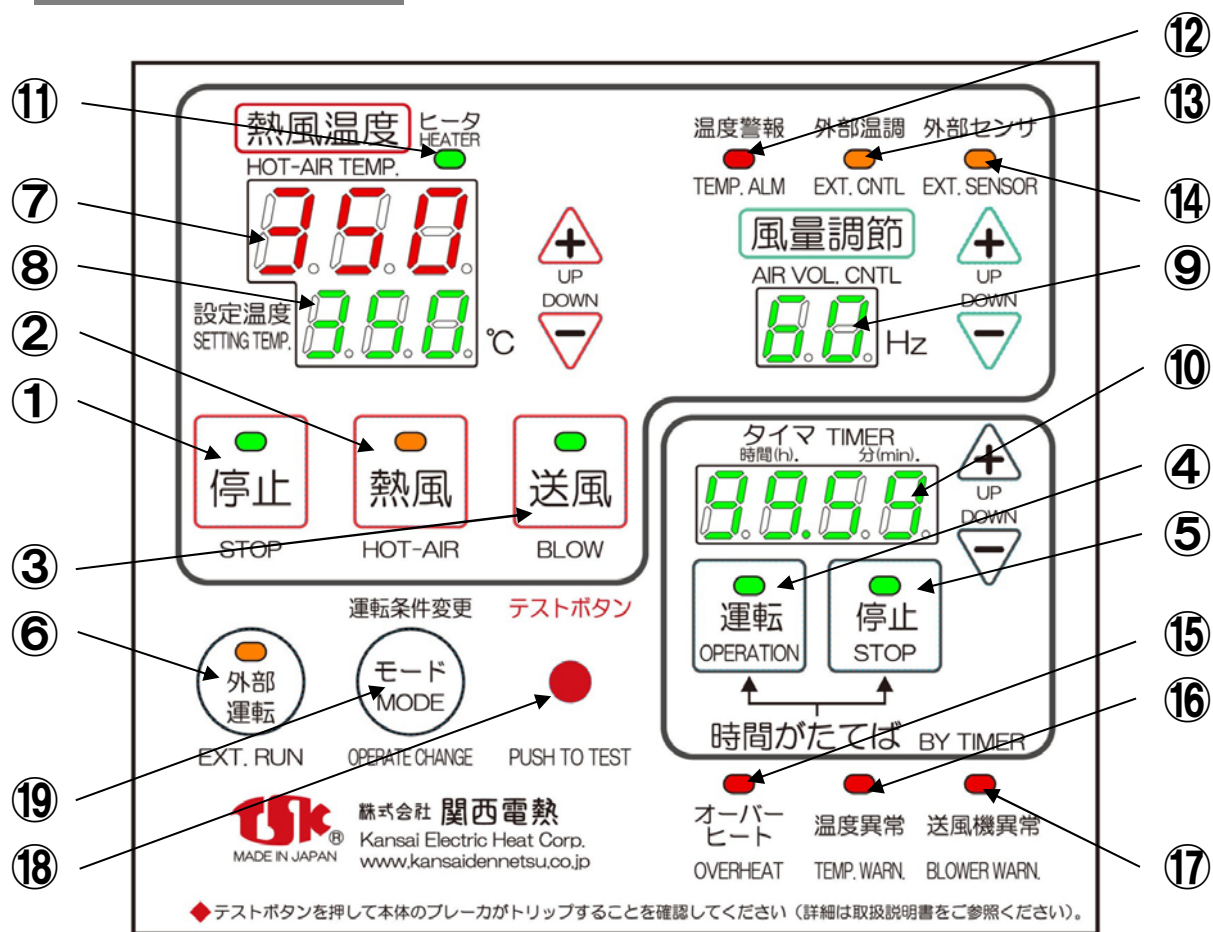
⑪
熱風温度 ヒータ HEATER
HOT-AIR TEMP.
⑦
350
⑧
設定温度 SETTING TEMP.
350 ℃
UP
DOWN
②
①
停止
STOP
熱風
HOT-AIR
送風
BLOW
③

⑫
⑬
温度警報 TEMP. ALM
外部温調 EXT. CNTL
外部センサ EXT. SENSOR
⑭
風量調節
AIR VOL. CNTL
60 Hz
UP
DOWN
⑨
⑩
タイマ TIMER
時間(h). 分(min).
99.55
UP
DOWN
④
⑤
運転 OPERATION
停止 STOP
時間がたてば BY TIMER

運転条件変更
テストボタン
⑥
外部運転
EXT. RUN
モード MODE
OPERATE CHANGE
PUSH TO TEST
⑮
⑯
⑲
オーバーヒート OVERHEAT
温度異常 TEMP. WARN.
送風機異常 BLOWER WARN.
⑱
⑰
tsk®
MADE IN JAPAN
株式会社 関西電熱
Kansai Electric Heat Corp.
www.kansaidennetsu,co.jp

◆テストボタンを押して本体のブレーカがトリップすることを確認してください（詳細は取扱説明書をご参照ください）。